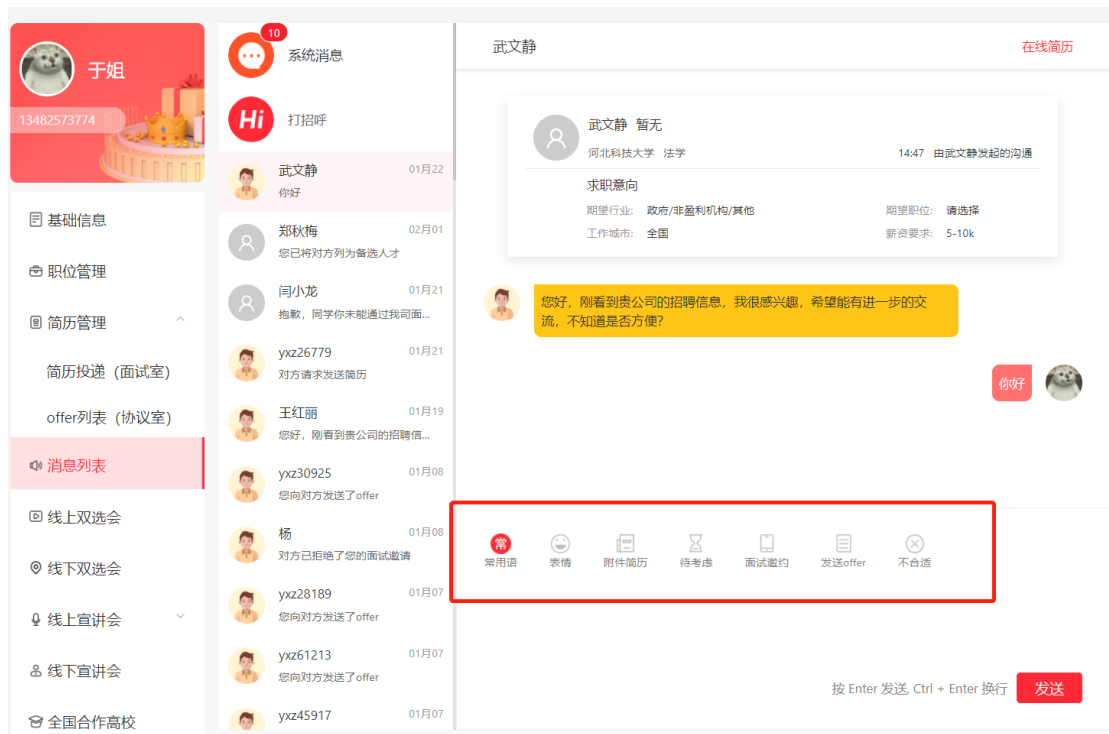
于姐
13482573774

基础信息
职位管理
简历管理
简历投递（面试室）
offer列表（协议室）
消息列表
线上双选会
线下双选会
线上宣讲会
线下宣讲会
全国合作高校

10
系统消息
Hi
打招呼
武文静 01月22
你好
郑秋梅 02月01
您已将对方列为备选人才
闫小龙 01月21
抱歉，同学你未能通过我司面...
yxz26779 01月21
对方请求发送简历
王红丽 01月19
您好，刚看到贵公司的招聘信...
yxz30925 01月08
您向对方发送了offer
杨 01月08
对方已拒绝了您的面试邀请
yxz28189 01月07
您向对方发送了offer
yxz61213 01月07
您向对方发送了offer
yxz45917 01月07

武文静
在线简历

武文静 暂无
河北科技大学 法学
14:47 由武文静发起的沟通
求职意向
期望行业: 政府/非盈利机构/其他
期望职位: 请选择
工作城市: 全国
薪资要求: 5-10k

您好，刚看到贵公司的招聘信息，我很感兴趣，希望能有进一步的交流，不知道是否方便?

你好

常
常用语
表情
附件简历
待考虑
面试邀约
发送offer
不合适

按 Enter 发送, Ctrl + Enter 换行
发送